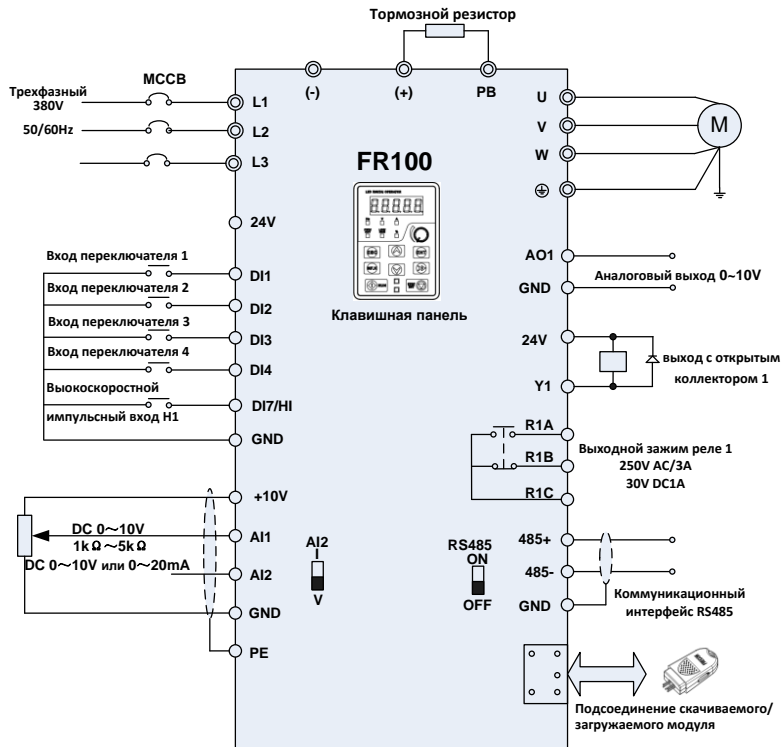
Тормозной резистор

(-) (+) PB

MCCB

Трехфазный 380V

50/60Hz

L1
L2
L3

FR100

U
V
W
M

24V

Вход переключателя 1
DI1
Вход переключателя 2
DI2
Вход переключателя 3
DI3
Вход переключателя 4
DI4
Выокоскоростной импульсный вход H1
DI7/HI
GND

Клавишная панель

AO1
Аналоговый выход 0~10V
GND

24V
выход с открытым коллектором 1
Y1

R1A
R1B
R1C
Выходной зажим реле 1
250V AC/3A
30V DC1A

+10V
DC 0～10V
1kΩ～5kΩ
AI1
DC 0～10V или 0～20mA
AI2
GND
PE

AI2
I
V

RS485
ON
OFF

485+
485-
GND
Коммуникационный интерфейс RS485

Подсоединение скачиваемого/загружаемого модуля